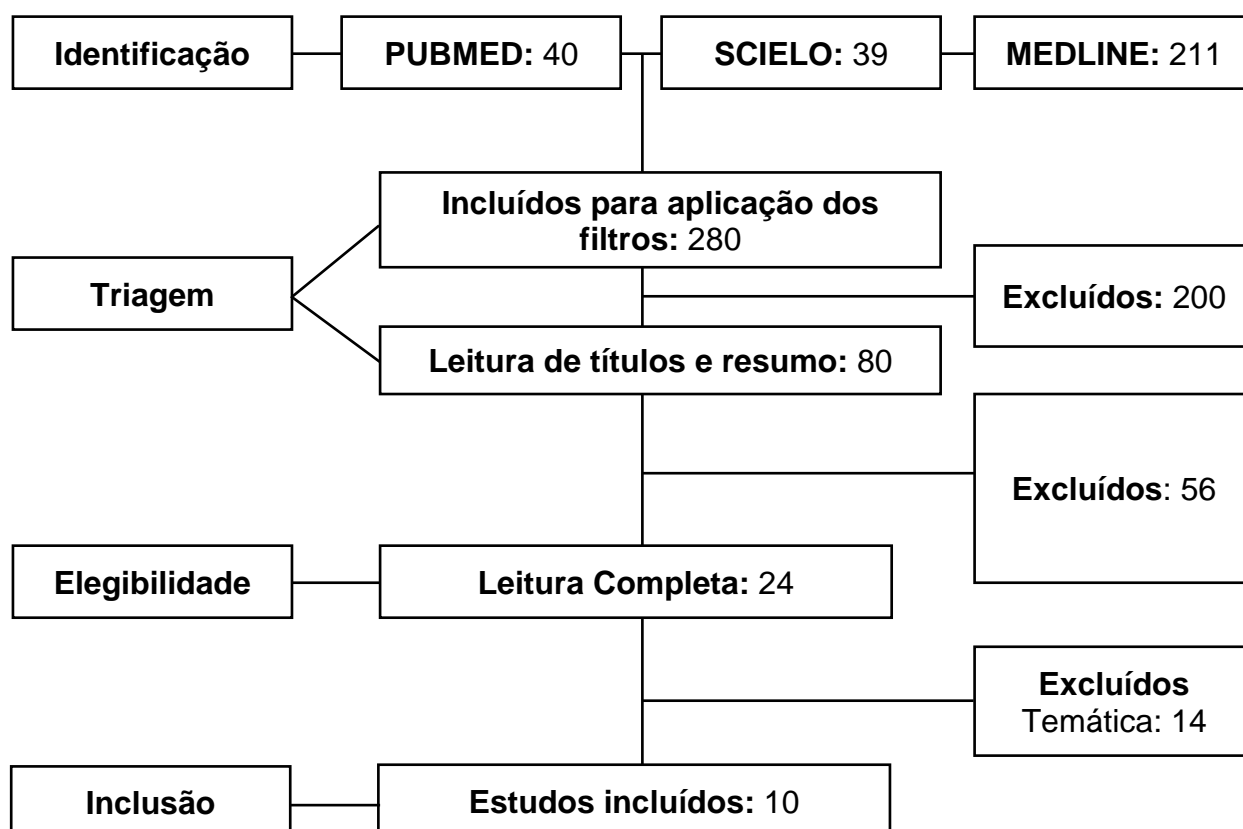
Identificação

PUBMED: 40

SCIELO: 39

MEDLINE: 211

Triagem

Incluídos para aplicação dos filtros: 280

Excluídos: 200

Leitura de títulos e resumo: 80

Excluídos: 56

Elegibilidade

Leitura Completa: 24

Excluídos
Temática: 14

Inclusão

Estudos incluídos: 10